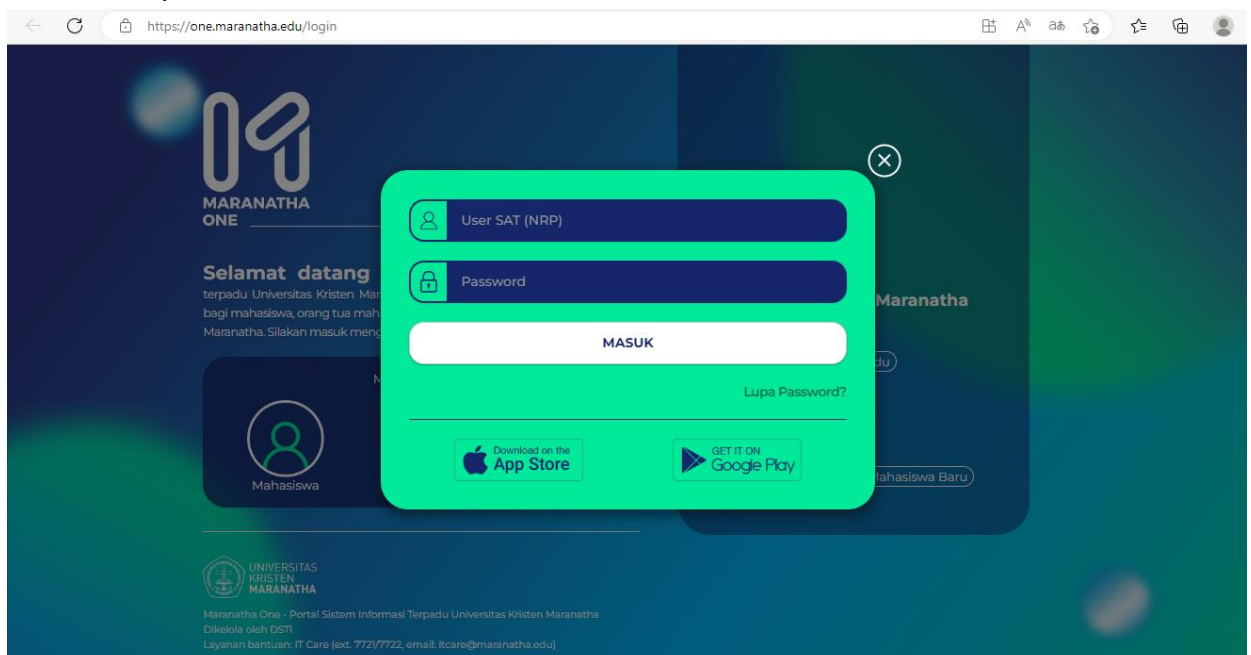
https://one.maranatha.edu/login

MARANATHA ONE

Selamat datang
terpadu Universitas Kristen Mar
bagi mahasiswa, orang tua mah
Maranatha. Silakan masuk meng

M

Mahasiswa

Maranatha

du

lahasiswa Baru

User SAT (NRP)

Password

MASUK

Lupa Password?

Download on the App Store

GET IT ON Google Play

UNIVERSITAS KRISTEN MARANATHA

Maranatha One - Portal Sistem Informasi Terpadu Universitas Kristen Maranatha
Dikelola oleh DSTI
Layanan bantuan: IT Care (ext. 7721/7722, email: itcare@maranatha.edu)